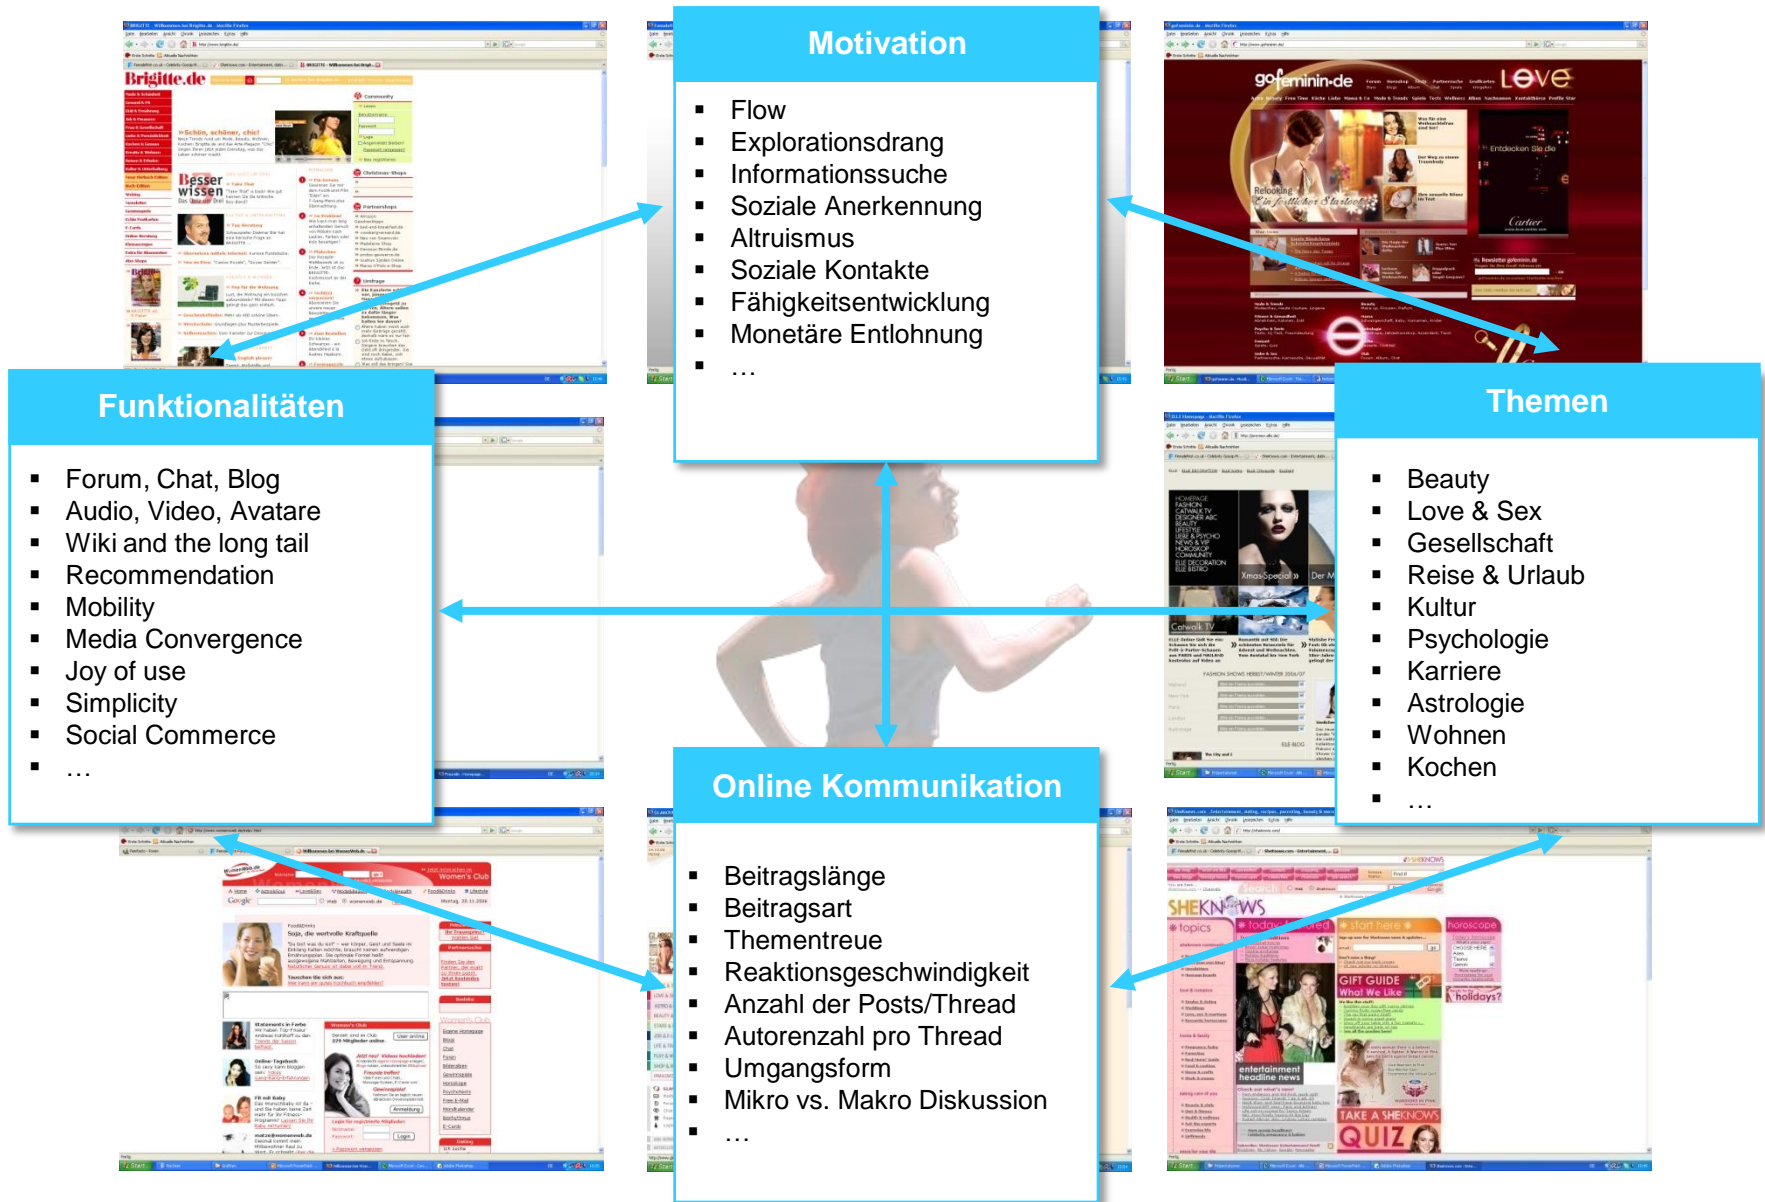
Motivation

- Flow
- Explorationsdrang
- Informationssuche
- Soziale Anerkennung
- Altruismus
- Soziale Kontakte
- Fähigkeitsentwicklung
- Monetäre Entlohnung
- …

Funktionalitäten

- Forum, Chat, Blog
- Audio, Video, Avatare
- Wiki and the long tail
- Recommendation
- Mobility
- Media Convergence
- Joy of use
- Simplicity
- Social Commerce
- …

Themen

- Beauty
- Love & Sex
- Gesellschaft
- Reise & Urlaub
- Kultur
- Psychologie
- Karriere
- Astrologie
- Wohnen
- Kochen
- …

Online Kommunikation

- Beitragslänge
- Beitragsart
- Thementreue
- Reaktionsgeschwindigkeit
- Anzahl der Posts/Thread
- Autorenzahl pro Thread
- Umgangsform
- Mikro vs. Makro Diskussion
- …

Brigitte.de

Besser wissen

gofeminin.de

LOVE

Cartier

SHEKNOWS

GIFT GUIDE

TAKE A SHEKNOWS QUIZ

Women's Club